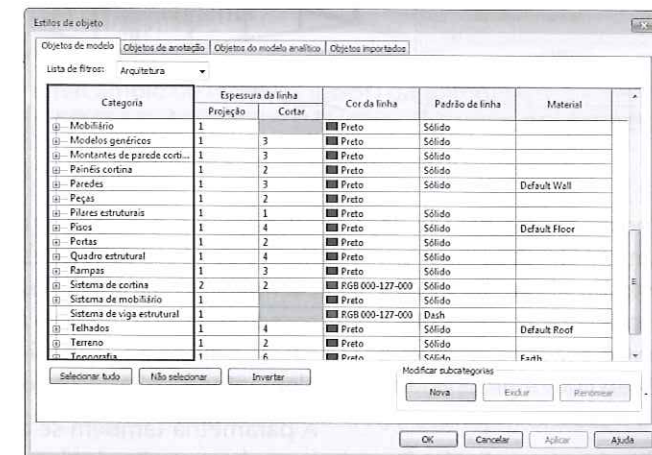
Estilos de objeto

Objetos de modelo | Objetos de anotação | Objetos do modelo analítico | Objetos importados

Lista de filtros: Arquitetura

| Categoria | Espessura da linha Projeção | Espessura da linha Cortar | Cor da linha | Padrão de linha | Material |
|---|---|---|---|---|---|
| Mobiliário | 1 | | Preto | Sólido | |
| Modelos genéricos | 1 | 3 | Preto | Sólido | |
| Montantes de parede corti... | 1 | 3 | Preto | Sólido | |
| Painéis cortina | 1 | 2 | Preto | Sólido | |
| Paredes | 1 | 3 | Preto | Sólido | Default Wall |
| Peças | 1 | 2 | Preto | | |
| Pilares estruturais | 1 | 1 | Preto | Sólido | |
| Pisos | 1 | 4 | Preto | Sólido | Default Floor |
| Portas | 1 | 2 | Preto | Sólido | |
| Quadro estrutural | 1 | 4 | Preto | Sólido | |
| Rampas | 1 | 3 | Preto | Sólido | |
| Sistema de cortina | 2 | 2 | RGB 000-127-000 | Sólido | |
| Sistema de mobiliário | 1 | | Preto | Sólido | |
| Sistema de viga estrutural | 1 | | RGB 000-127-000 | Dash | |
| Telhados | 1 | 4 | Preto | Sólido | Default Roof |
| Terreno | 1 | 2 | Preto | Sólido | |
| Topografia | 1 | 6 | Preto | Sólido | Earth |

Selecionar tudo | Não selecionar | Inverter

Modificar subcategorias
Nova | Excluir | Renomear

OK | Cancelar | Aplicar | Ajuda